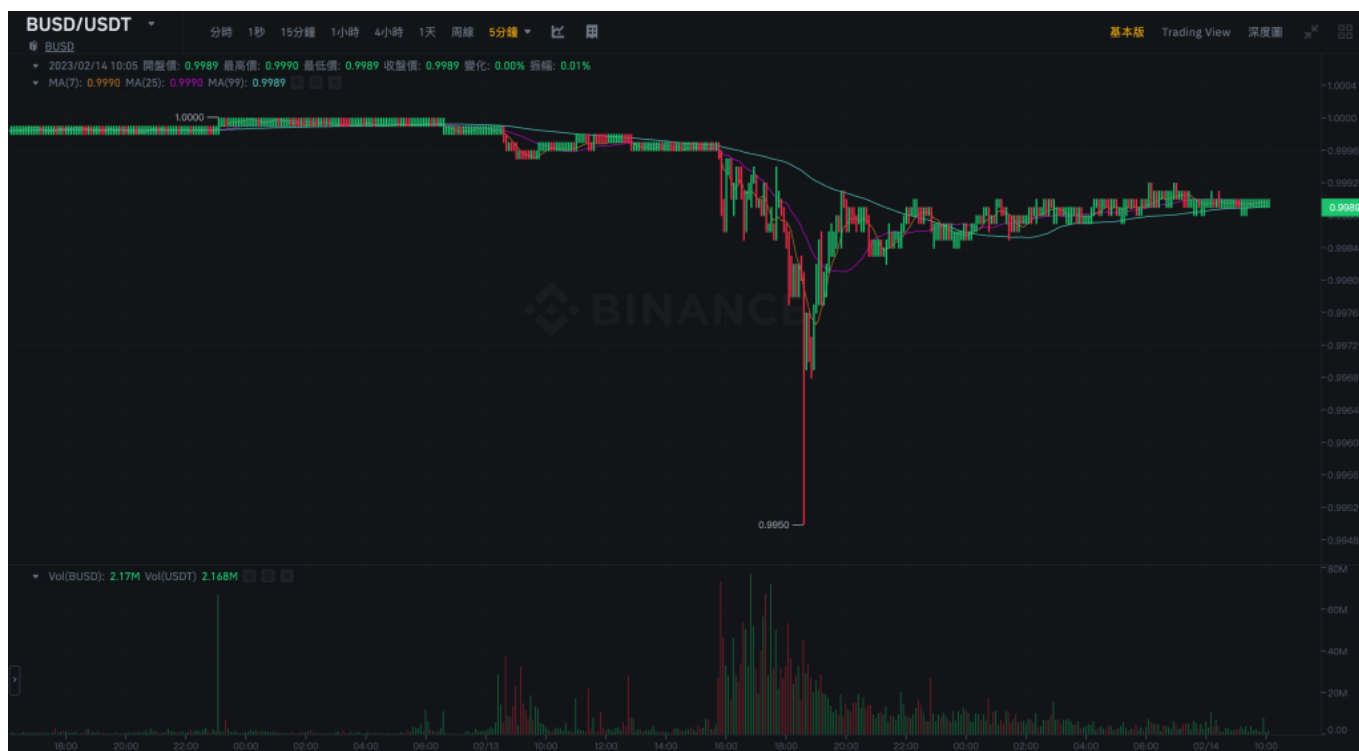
BUSD/USDT
BUSD
分時 1秒 15分鐘 1小時 4小時 1天 周線 5分鐘
基本版 Trading View 深度圖
2023/02/14 10:05 開盤價: 0.9989 最高價: 0.9990 最低價: 0.9989 收盤價: 0.9989 變化: 0.00% 振幅: 0.01%
MA(7): 0.9990 MA(25): 0.9990 MA(99): 0.9989
1.0000
0.9950
BINANCE
1.0004
1.0000
0.9996
0.9992
0.9989
0.9984
0.9980
0.9976
0.9972
0.9968
0.9964
0.9960
0.9956
0.9952
0.9948
Vol(BUSD): 2.17M Vol(USDT) 2.168M
80M
60M
40M
20M
0.00
18:00 20:00 22:00 00:00 02:00 04:00 06:00 02/13 10:00 12:00 14:00 16:00 18:00 20:00 22:00 00:00 02:00 04:00 06:00 02/14 10:00